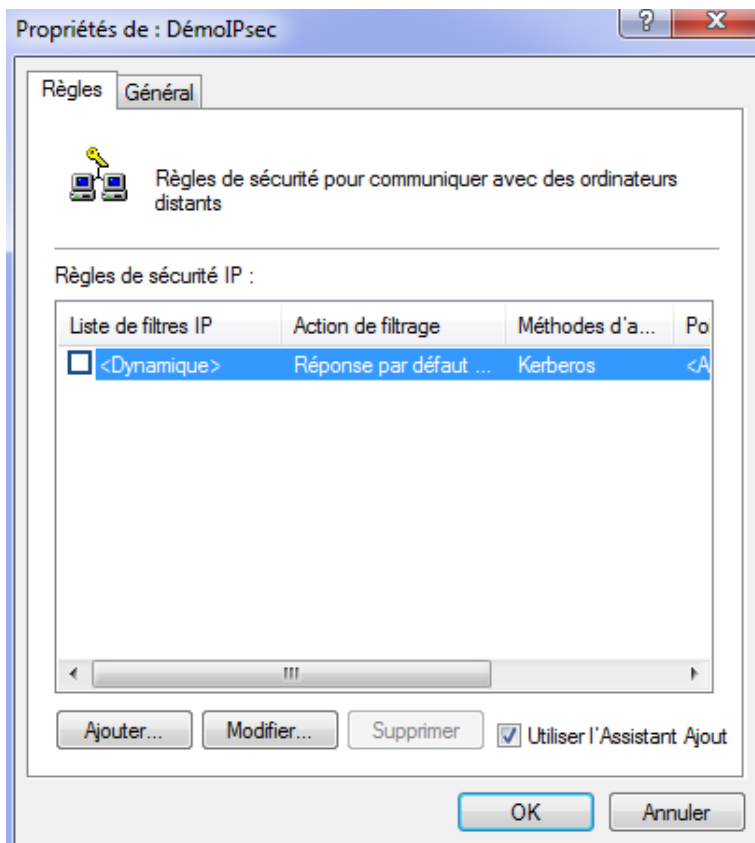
Propriétés de : DémoIPsec

?

X

Règles

Général

Règles de sécurité pour communiquer avec des ordinateurs distants

Règles de sécurité IP :

| Liste de filtres IP | Action de filtrage | Méthodes d'a... | Po |
|---|---|---|---|
| <Dynamique> | Réponse par défaut ... | Kerberos | <A |

Ajouter...

Modifier...

Supprimer

Utiliser l'Assistant Ajout

OK

Annuler